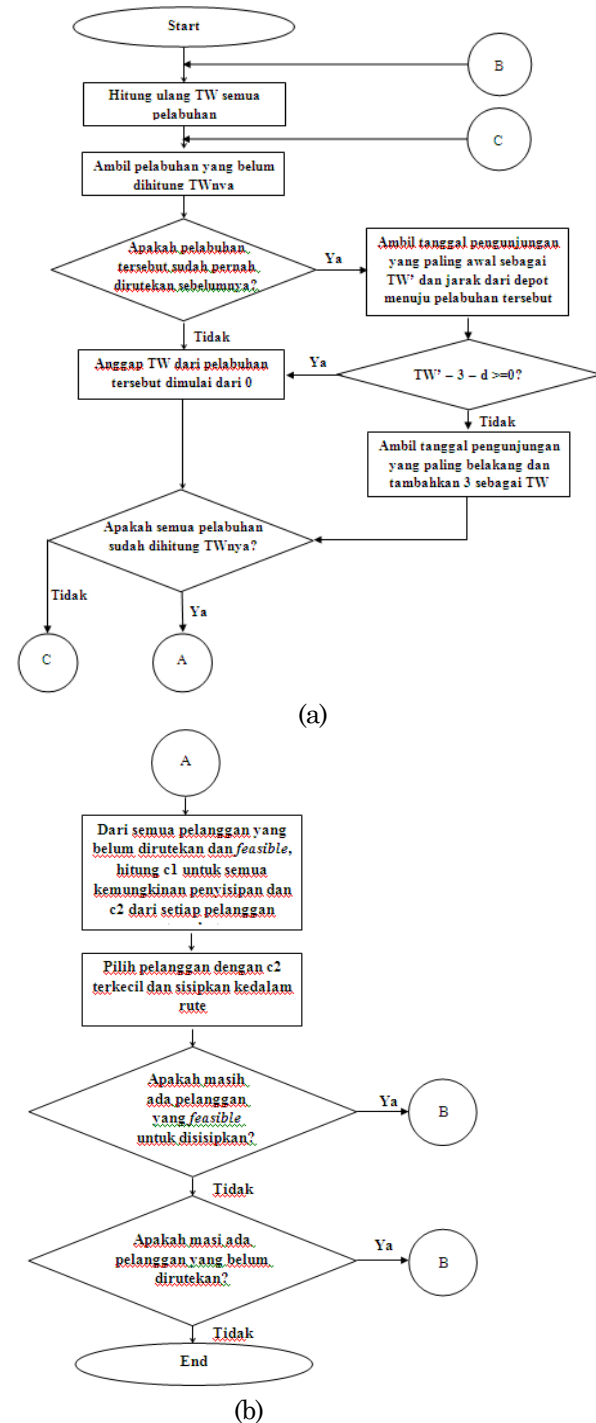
Start

B

Hitung ulang TW semua pelabuhan

C

Ambil pelabuhan yang belum dihitung TWnya

Apakah pelabuhan tersebut sudah pernah dirutekan sebelumnya?

Ya

Ambil tanggal pengunjungan yang paling awal sebagai TW' dan jarak dari depot menuju pelabuhan tersebut

Tidak

Anggap TW dari pelabuhan tersebut dimulai dari 0

Ya

TW' – 3 – d >=0?

Tidak

Ambil tanggal pengunjungan yang paling belakang dan tambahkan 3 sebagai TW

Apakah semua pelabuhan sudah dihitung TWnya?

Tidak

Ya

C

A

(a)

A

Dari semua pelanggan yang belum dirutekan dan *feasible*, hitung c1 untuk semua kemungkinan penyisipan dan c2 dari setiap pelanggan

Pilih pelanggan dengan c2 terkecil dan sisipkan kedalam rute

Apakah masih ada pelanggan yang *feasible* untuk disisipkan?

Ya

B

Tidak

Apakah masi ada pelanggan yang belum dirutekan?

Ya

B

Tidak

End

(b)